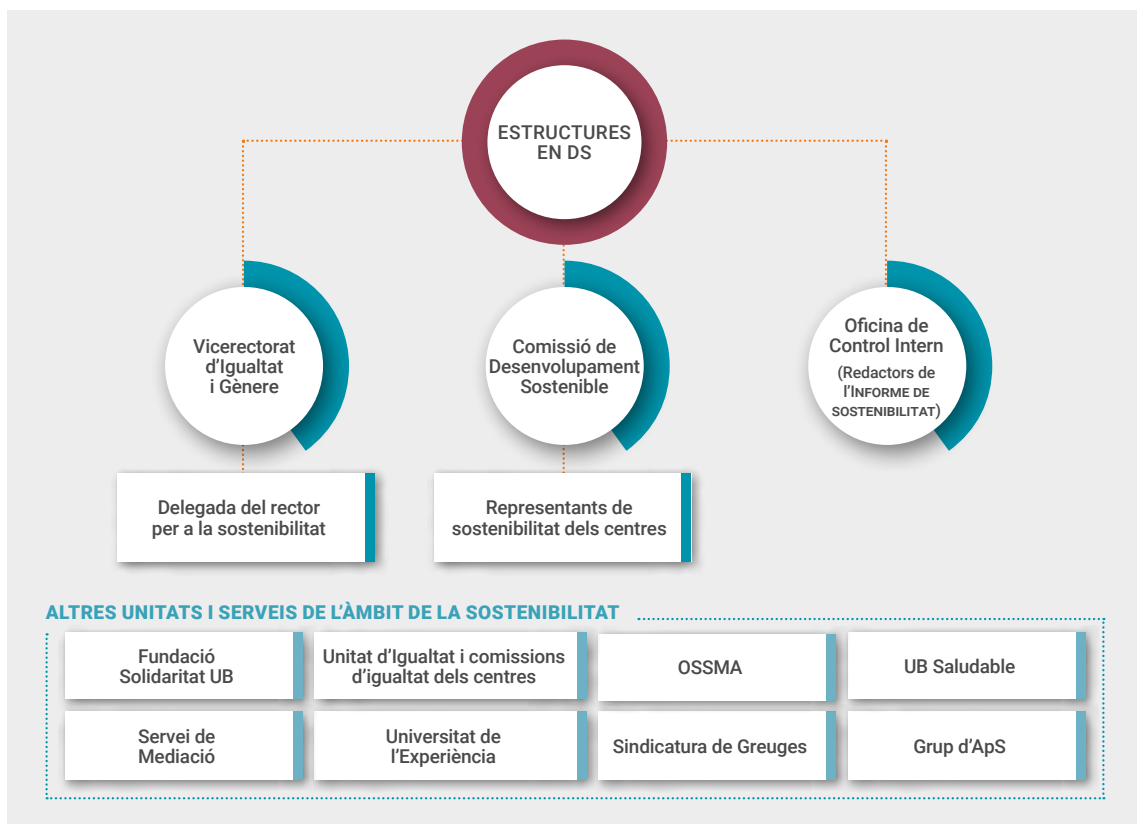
ESTRUCTURES EN DS

Vicerectorat d'Igualtat i Gènere

Comissió de Desenvolupament Sostenible

Oficina de Control Intern (Redactors de l'INFORME DE SOSTENIBILITAT)

Delegada del rector per a la sostenibilitat

Representants de sostenibilitat dels centres

ALTRES UNITATS I SERVEIS DE L'ÀMBIT DE LA SOSTENIBILITAT

| Fundació Solidaritat UB | Unitat d'Igualtat i comissions d'igualtat dels centres | OSSMA | UB Saludable |
|---|---|---|---|
| Servei de Mediació | Universitat de l'Experiència | Sindicatura de Greuges | Grup d'ApS |